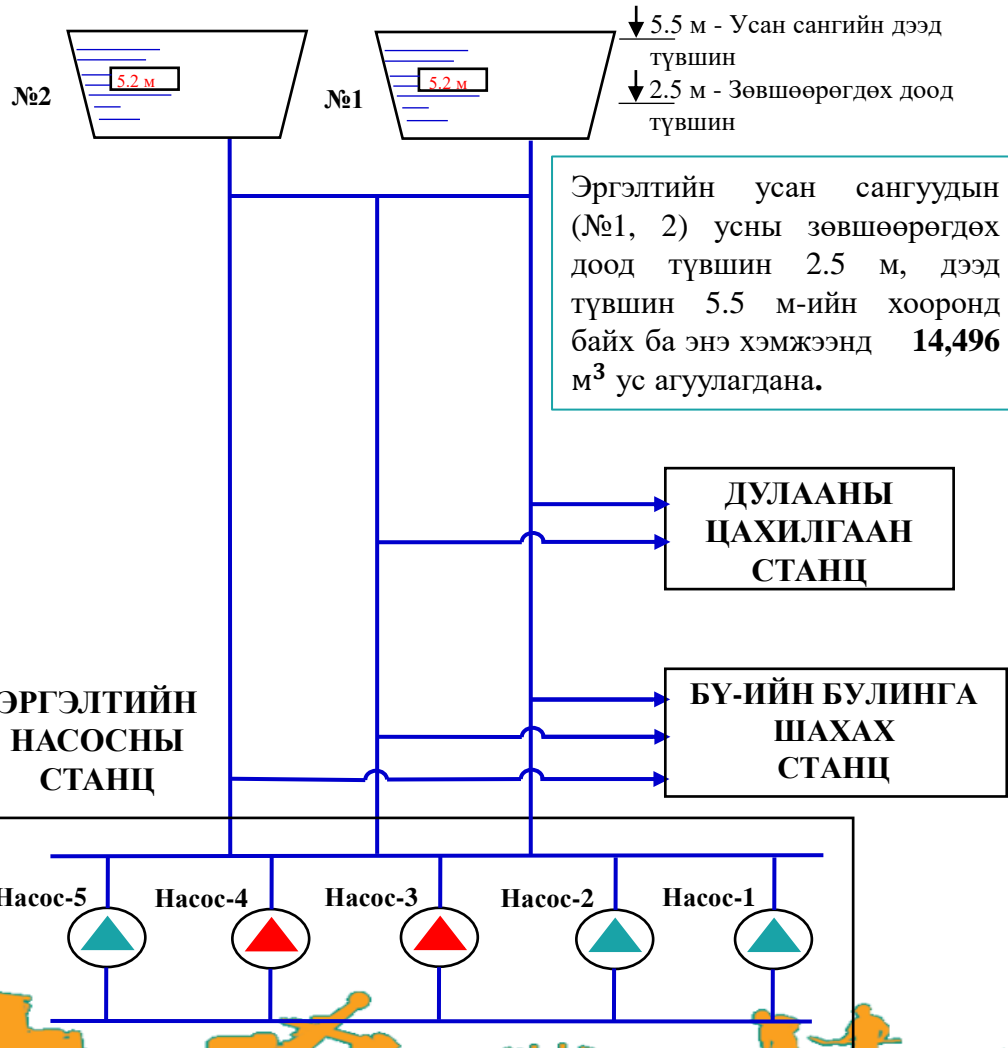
5.5 м - Усан сангийн дээд түвшин

2.5 м - Зөвшөөрөгдөх доод түвшин

№2

5.2 м

№1

5.2 м

Эргэлтийн усан сангуудын (№1, 2) усны зөвшөөрөгдөх доод түвшин 2.5 м, дээд түвшин 5.5 м-ийн хооронд байх ба энэ хэмжээнд **14,496** м$^3$ ус агуулагдана.

ДУЛААНЫ ЦАХИЛГААН СТАНЦ

ЭРГЭЛТИЙН НАСОСНЫ СТАНЦ

БҮ-ИЙН БУЛИНГА ШАХАХ СТАНЦ

Насос-5

Насос-4

Насос-3

Насос-2

Насос-1